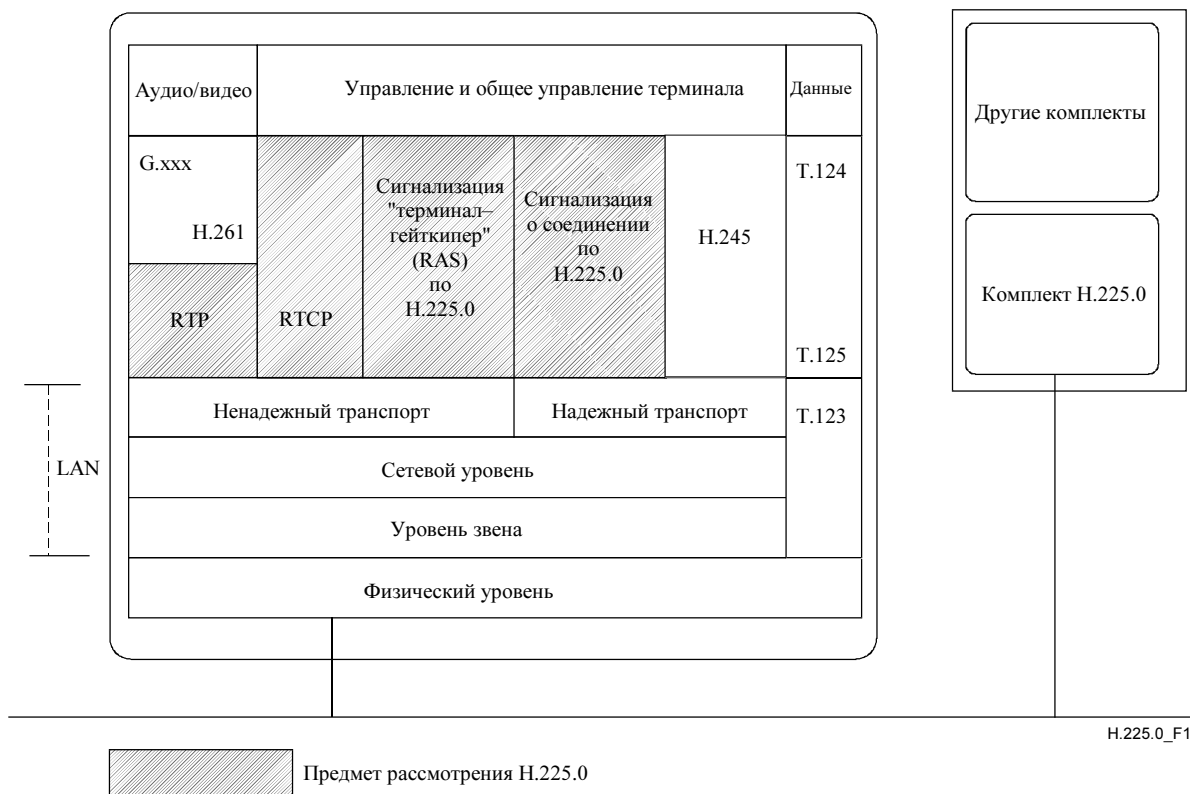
Аудио/видео

Управление и общее управление терминала

Данные

G.xxx

H.261

RTP

RTCP

Сигнализация "терминал–гейткипер" (RAS) по H.225.0

Сигнализация о соединении по H.225.0

H.245

T.124

T.125

Ненадежный транспорт

Надежный транспорт

T.123

LAN

Сетевой уровень

Уровень звена

Физический уровень

Другие комплекты

Комплект H.225.0

H.225.0_F1

Предмет рассмотрения H.225.0